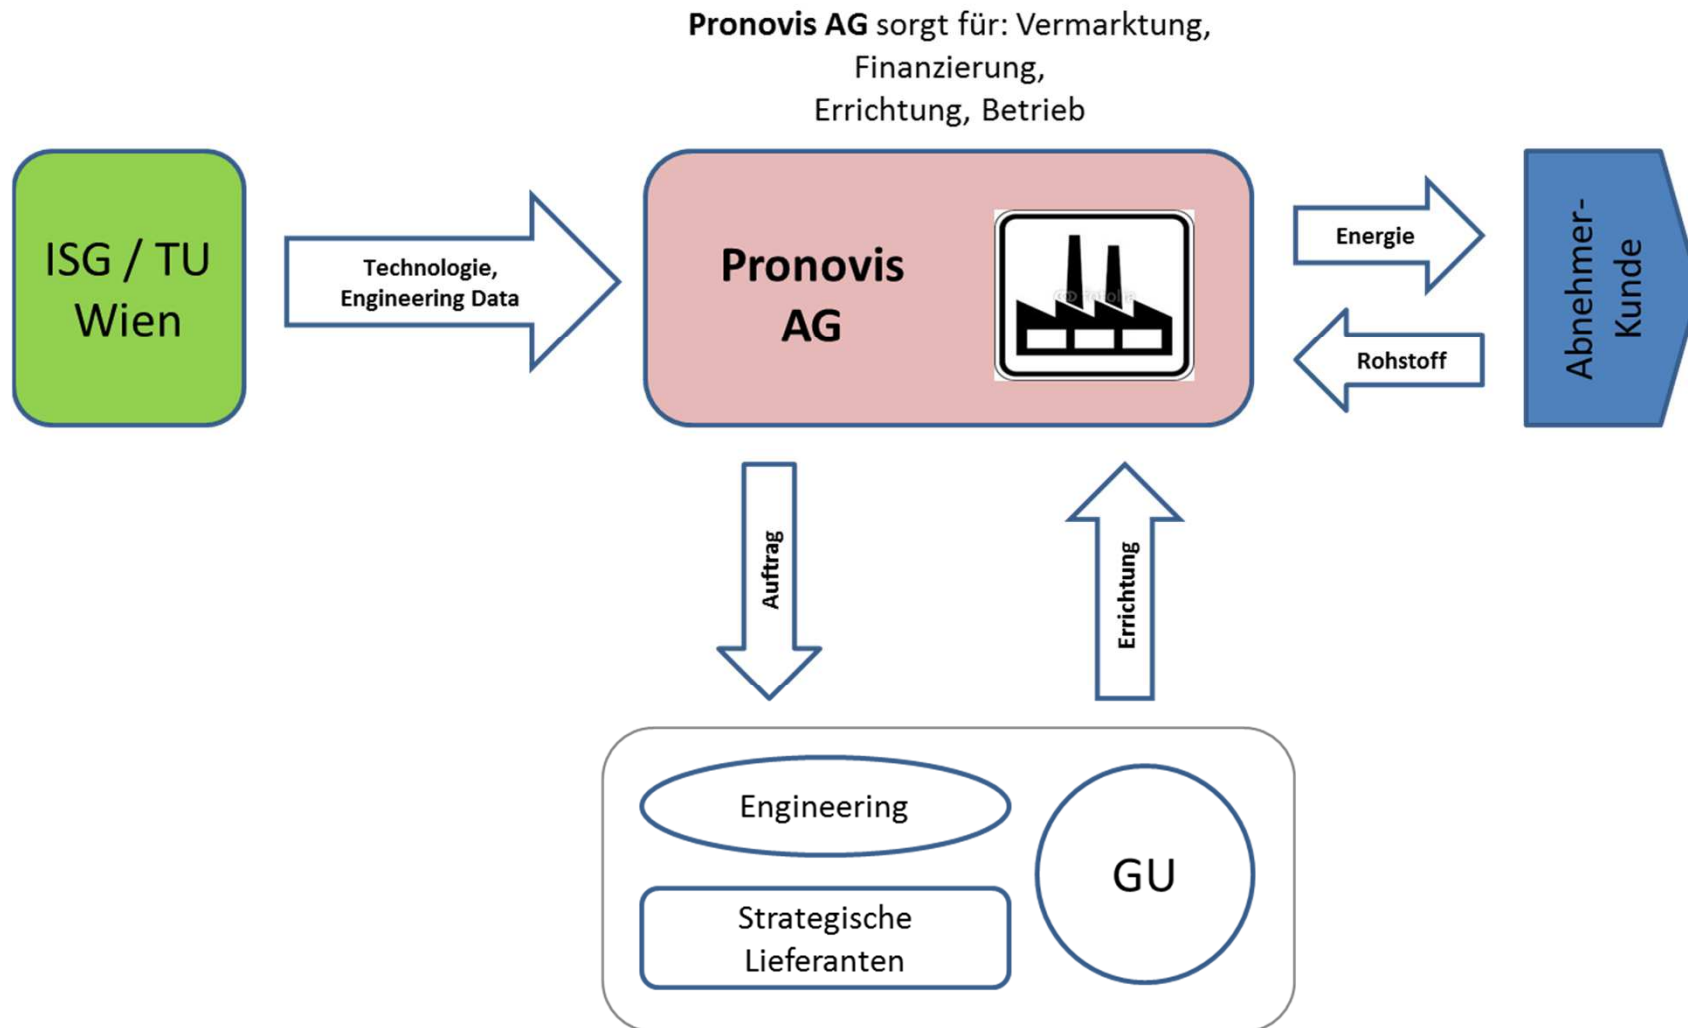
**Pronovis AG** sorgt für: Vermarktung, Finanzierung, Errichtung, Betrieb

ISG / TU Wien

Technologie, Engineering Data

Pronovis AG

Energie

Rohstoff

Abnehmer-Kunde

Auftrag

Errichtung

Engineering

Strategische Lieferanten

GU